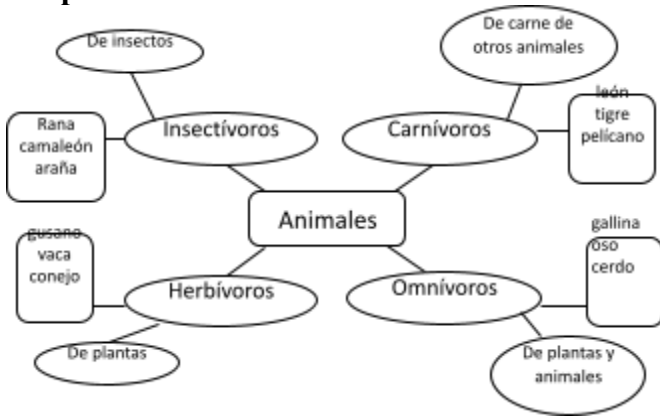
De insectos

Rana
camaleón
araña

Insectívoros

De carne de otros animales

león
tigre
pelícano

Carnívoros

Animales

gusano
vaca
conejo

Herbívoros

De plantas

gallina
oso
cerdo

Omnívoros

De plantas y animales